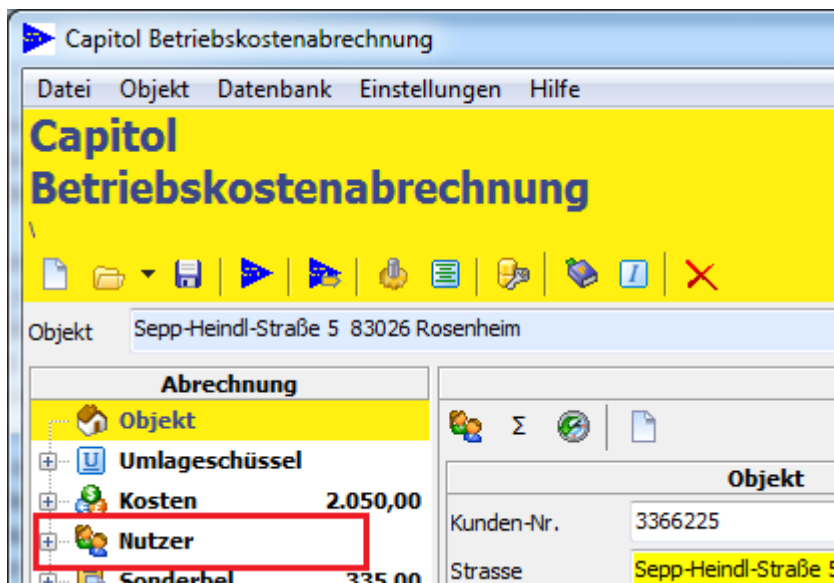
Capitol Betriebskostenabrechnung

Datei Objekt Datenbank Einstellungen Hilfe

Capitol Betriebskostenabrechnung

\

Objekt Sepp-Heindl-Straße 5 83026 Rosenheim

Abrechnung

Objekt

Umlageschüssel

Kosten 2.050,00

Nutzer

Sonderbel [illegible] 335,00

Σ

Objekt

Kunden-Nr. 3366225

Strasse Sepp-Heindl-Straße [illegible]